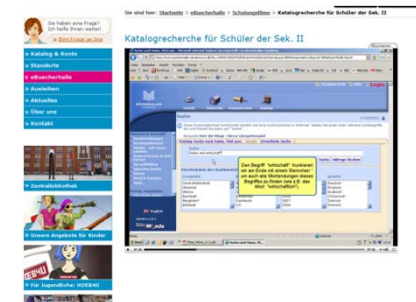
Sie haben eine Frage? Ich helfe Ihnen weiter!

» Ihre Frage an Ina

» Katalog & Konto

» Standorte

» eBuecherhalle

» Ausleihen

» Aktuelles

» Über uns

» Kontakt

» Zentralbibliothek

» Unsere Angebote für Kinder

» Für Jugendliche: HOEB4U

Sie sind hier: Startseite > eBuecherhalle > Schulungsfilme > Katalogrecherche für Schüler der Sek. II

Katalogrecherche für Schüler der Sek. II

Suche

Einfache Suche nach Autor, Titel usw.

Suche

Erweiterte Suche

Den Begriff "wirtschaft" trunkieren: am Ende mit einem Sternchen* um auch alle Wortendungen dieses Begriffes zu finden (wie z.B. das Wort "wirtschaftlich").

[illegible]